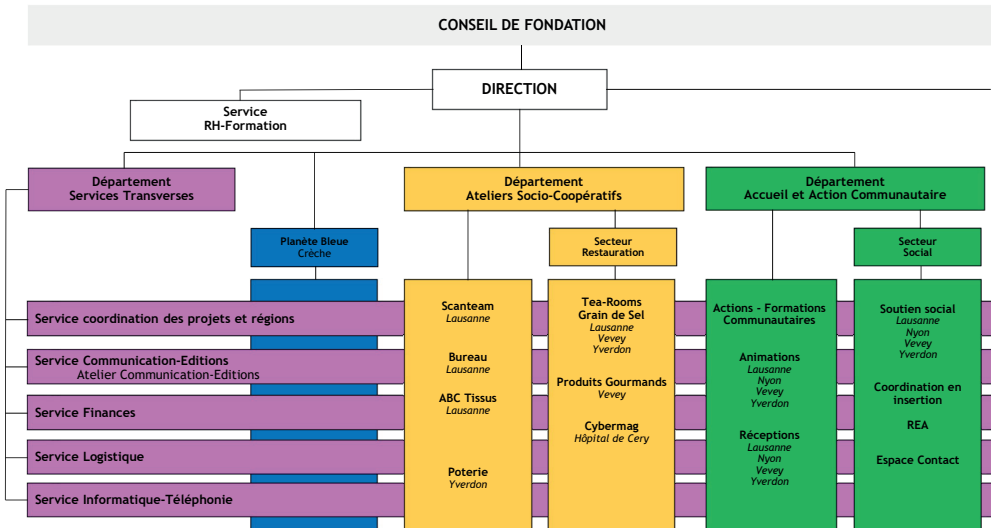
CONSEIL DE FONDATION

DIRECTION

Service
RH-Formation

Département
Services Transverses

Planète Bleue
Crèche

Département
Ateliers Socio-Coopératifs

Secteur
Restauration

Département
Accueil et Action Communautaire

Secteur
Social

Service coordination des projets et régions

Service Communication-Editions
Atelier Communication-Editions

Service Finances

Service Logistique

Service Informatique-Téléphonie

Scanteam
*Lausanne*

Bureau
*Lausanne*

ABC Tissus
*Lausanne*

Poterie
*Yverdon*

Tea-Rooms
Grain de Sel
*Lausanne*
*Vevey*
*Yverdon*

Produits Gourmands
*Vevey*

Cybermag
*Hôpital de Cery*

Actions - Formations
Communautaires

Animations
*Lausanne*
*Nyon*
*Vevey*
*Yverdon*

Réceptions
*Lausanne*
*Nyon*
*Vevey*
*Yverdon*

Soutien social
*Lausanne*
*Nyon*
*Vevey*
*Yverdon*

Coordination en insertion

REA

Espace Contact